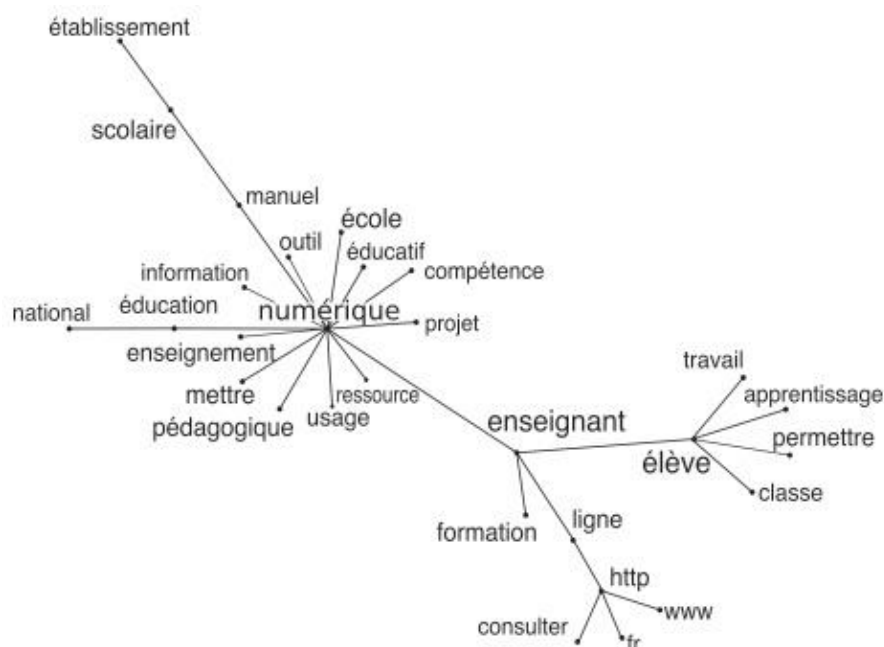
établissement
scolaire
manuel
outil
école
éducatif
information
compétence
national
éducation
numérique
projet
enseignement
mettre
ressource
pédagogique
usage
travail
apprentissage
enseignant
permettre
élève
classe
formation
ligne
http
www
consulter
fr